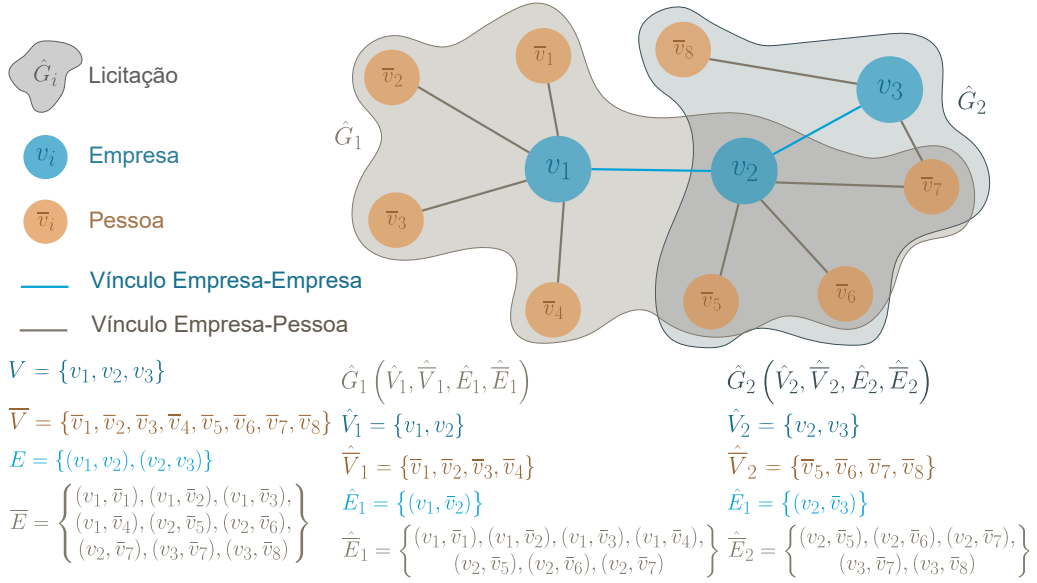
$\hat{G}_i$ Licitação

$v_i$ Empresa

$\overline{v}_i$ Pessoa

Vínculo Empresa-Empresa

Vínculo Empresa-Pessoa

$\overline{v}_1$ $\overline{v}_2$ $\overline{v}_3$ $\overline{v}_4$ $\overline{v}_5$ $\overline{v}_6$ $\overline{v}_7$ $\overline{v}_8$ $v_1$ $v_2$ $v_3$ $\hat{G}_1$ $\hat{G}_2$

$V = \{v_1, v_2, v_3\}$

$\overline{V} = \{\overline{v}_1, \overline{v}_2, \overline{v}_3, \overline{v}_4, \overline{v}_5, \overline{v}_6, \overline{v}_7, \overline{v}_8\}$

$E = \{(v_1, v_2), (v_2, v_3)\}$

$\overline{E} = \left\{\begin{matrix} (v_1, \bar{v}_1), (v_1, \bar{v}_2), (v_1, \bar{v}_3), \\ (v_1, \bar{v}_4), (v_2, \bar{v}_5), (v_2, \bar{v}_6), \\ (v_2, \bar{v}_7), (v_3, \bar{v}_7), (v_3, \bar{v}_8) \end{matrix}\right\}$

$\hat{G}_1 \left(\hat{V}_1, \hat{\overline{V}}_1, \hat{E}_1, \hat{\overline{E}}_1\right)$

$\hat{V}_1 = \{v_1, v_2\}$

$\hat{\overline{V}}_1 = \{\overline{v}_1, \overline{v}_2, \overline{v}_3, \overline{v}_4\}$

$\hat{E}_1 = \{(v_1, \bar{v}_2)\}$

$\hat{\overline{E}}_1 = \left\{\begin{matrix} (v_1, \bar{v}_1), (v_1, \bar{v}_2), (v_1, \bar{v}_3), (v_1, \bar{v}_4), \\ (v_2, \bar{v}_5), (v_2, \bar{v}_6), (v_2, \bar{v}_7) \end{matrix}\right\}$

$\hat{G}_2 \left(\hat{V}_2, \hat{\overline{V}}_2, \hat{E}_2, \hat{\overline{E}}_2\right)$

$\hat{V}_2 = \{v_2, v_3\}$

$\hat{\overline{V}}_2 = \{\overline{v}_5, \overline{v}_6, \overline{v}_7, \overline{v}_8\}$

$\hat{E}_1 = \{(v_2, \bar{v}_3)\}$

$\hat{\overline{E}}_2 = \left\{\begin{matrix} (v_2, \bar{v}_5), (v_2, \bar{v}_6), (v_2, \bar{v}_7), \\ (v_3, \bar{v}_7), (v_3, \bar{v}_8) \end{matrix}\right\}$